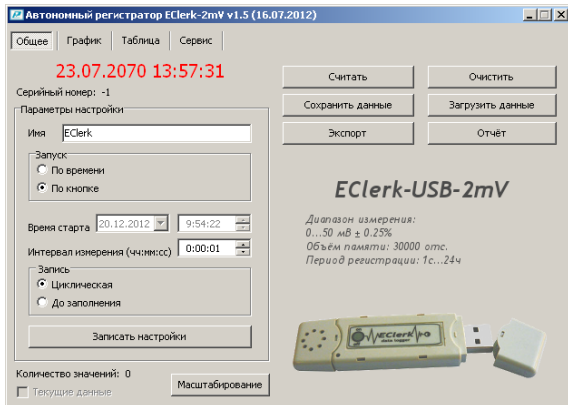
Автономный регистратор EClerk-2mV v1.5 (16.07.2012)

Общее | График | Таблица | Сервис

23.07.2070 13:57:31

Серийный номер: -1

Параметры настройки

Имя EClerk

Запуск
По времени
По кнопке

Время старта 20.12.2012 9:54:22

Интервал измерения (чч:мм:сс) 0:00:01

Запись
Циклическая
До заполнения

Записать настройки

Количество значений: 0

Текущие данные

Масштабирование

Считать

Очистить

Сохранить данные

Загрузить данные

Экспорт

Отчёт

EClerk-USB-2mV

Диапазон измерения:
0...50 мВ ± 0.25%
Объём памяти: 30000 отс.
Период регистрации: 1с...24ч

EClerk
data logger